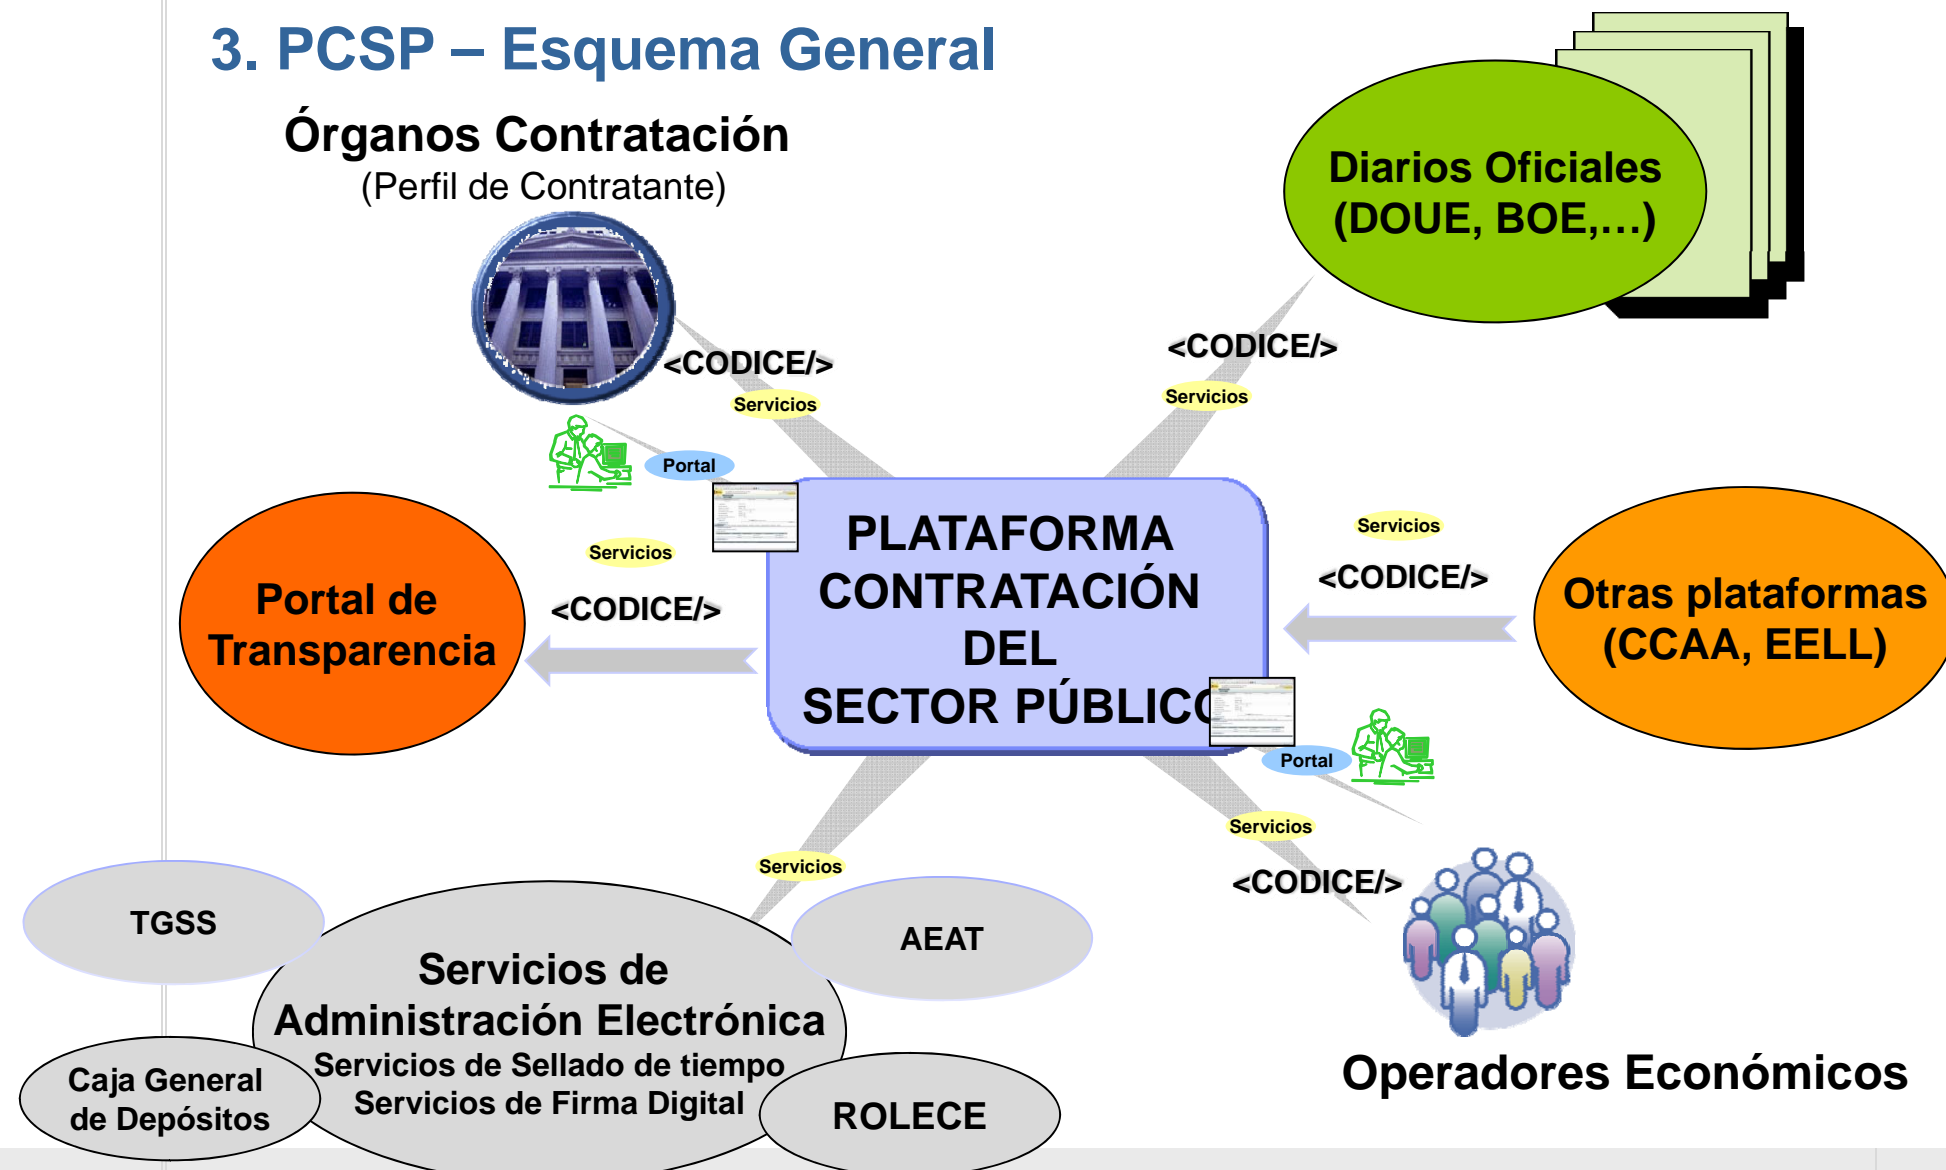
3. PCSP – Esquema General

Órganos Contratación
(Perfil de Contratante)

Diarios Oficiales
(DOUE, BOE,…)

<CODICE/>

Servicios

<CODICE/>

Servicios

Portal

Servicios

Portal de Transparencia

<CODICE/>

PLATAFORMA CONTRATACIÓN DEL SECTOR PÚBLICO

Servicios

<CODICE/>

Otras plataformas (CCAA, EELL)

Portal

Servicios

Servicios

<CODICE/>

TGSS

AEAT

Servicios de Administración Electrónica
Servicios de Sellado de tiempo
Servicios de Firma Digital

Caja General de Depósitos

ROLECE

Operadores Económicos